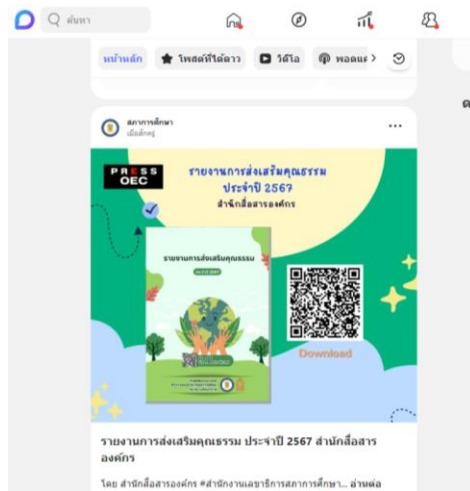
ค้นหา

หน้าหลัก โพสต์ที่ได้ดาว วิดีโอ พอดแค >

สภาการศึกษา
เมื่อสักครู่

PRESS OEC

รายงานการส่งเสริมคุณธรรม ประจำปี 2567
สำนักสื่อสารองค์กร

รายงานการส่งเสริมคุณธรรม
ประจำปี 2567

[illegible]

Download

รายงานการส่งเสริมคุณธรรม ประจำปี 2567 สำนักสื่อสารองค์กร

โดย สำนักสื่อสารองค์กร #สำนักงานเลขาธิการสภาการศึกษา... อ่านต่อ